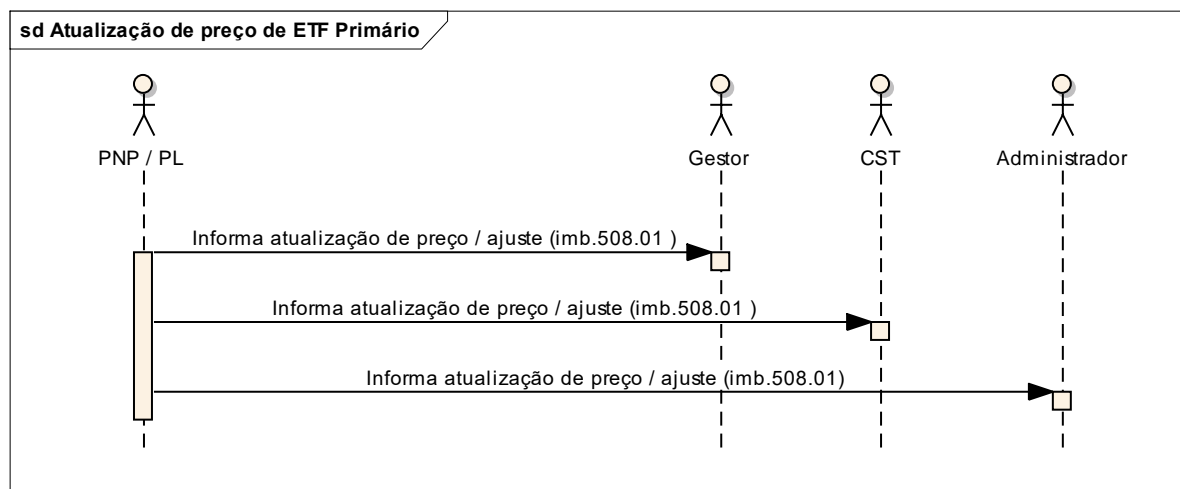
sd Atualização de preço de ETF Primário

PNP / PL

Gestor

CST

Administrador

Informa atualização de preço / ajuste (imb.508.01 )

Informa atualização de preço / ajuste (imb.508.01 )

Informa atualização de preço / ajuste (imb.508.01)